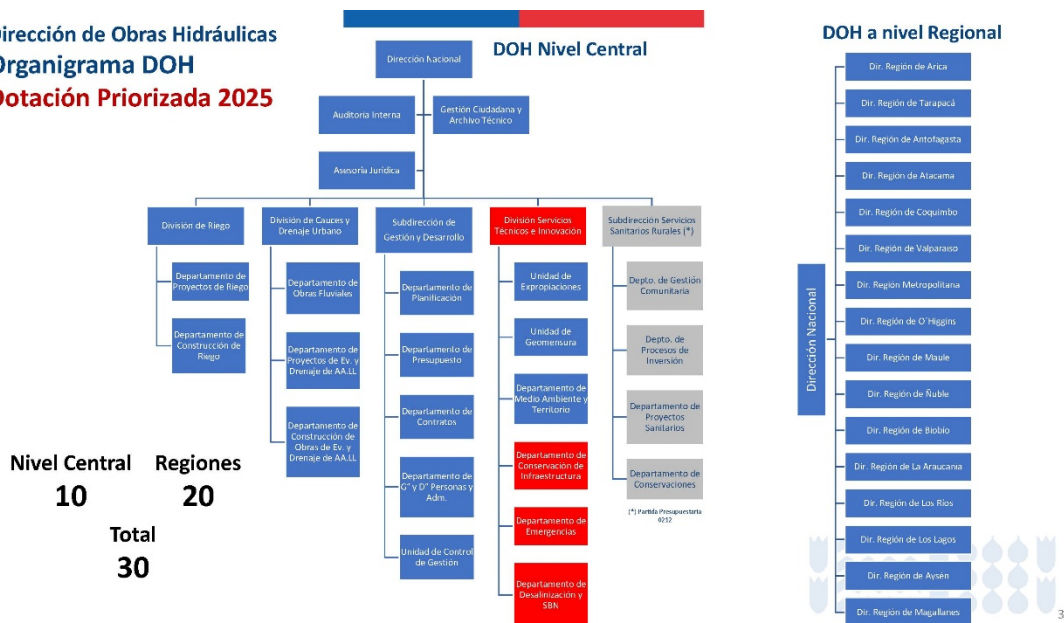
Dirección de Obras Hidráulicas
Organigrama DOH
Dotación Priorizada 2025

DOH Nivel Central

Dirección Nacional

Auditoria Interna

Gestión Ciudadana y Archivo Técnico

Asesoria Jurídica

División de Riego

Departamento de Proyectos de Riego

Departamento de Construcción de Riego

División de Cauces y Drenaje Urbano

Departamento de Obras Fluviales

Departamento de Proyectos de Ev. y Drenaje de AA.LL

Departamento de Construcción de Obras de Ev. y Drenaje de AA.LL

Subdirección de Gestión y Desarrollo

Departamento de Planificación

Departamento de Presupuesto

Departamento de Contratos

Departamento de G° y D° Personas y Adm.

Unidad de Control de Gestión

División Servicios Técnicos e Innovación

Unidad de Expropiaciones

Unidad de Geomensura

Departamento de Medio Ambiente y Territorio

Departamento de Conservación de Infraestructura

Departamento de Emergencias

Departamento de Desalinización y SBN

Subdirección Servicios Sanitarios Rurales (*)

Depto. de Gestión Comunitaria

Depto. de Procesos de Inversión

Departamento de Proyectos Sanitarios

Departamento de Conservaciones

(*) Partida Presupuestaria 0212

Nivel Central
10

Regiones
20

Total
30

DOH a nivel Regional

Dirección Nacional

Dir. Región de Arica
Dir. Región de Tarapacá
Dir. Región de Antofagasta
Dir. Región de Atacama
Dir. Región de Coquimbo
Dir. Región de Valparaíso
Dir. Región Metropolitana
Dir. Región de O´Higgins
Dir. Región de Maule
Dir. Región de Ñuble
Dir. Región de Biobío
Dir. Región de La Araucanía
Dir. Región de Los Ríos
Dir. Región de Los Lagos
Dir. Región de Aysén
Dir. Región de Magallanes

3